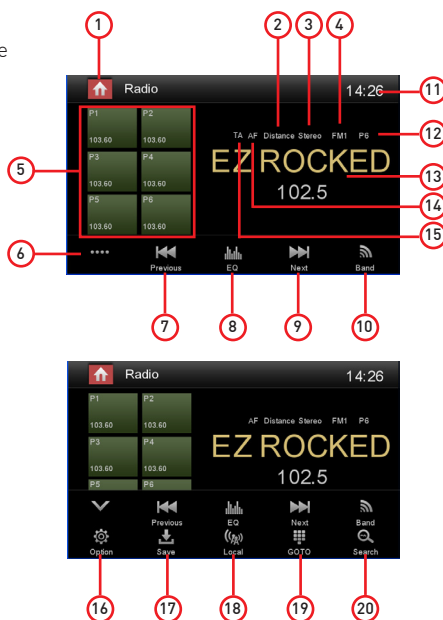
e

1 2 3 4

Radio

14:26

11

P1 103.60
P2 103.60
P3 103.60
P4 103.60
P5 103.60
P6 103.60

5

TA AF Distance Stereo FM1 P6

12

EZ ROCKED

13

102.5

14

15

6

••••

Previous

EQ

Next

Band

7 8 9 10

Radio

14:26

P1 103.60
P2 103.60
P3 103.60
P4 103.60
P5
P6

AF Distance Stereo FM1 P6

EZ ROCKED

102.5

Previous

EQ

Next

Band

Option

Save

Local

GOTO

Search

16 17 18 19 20